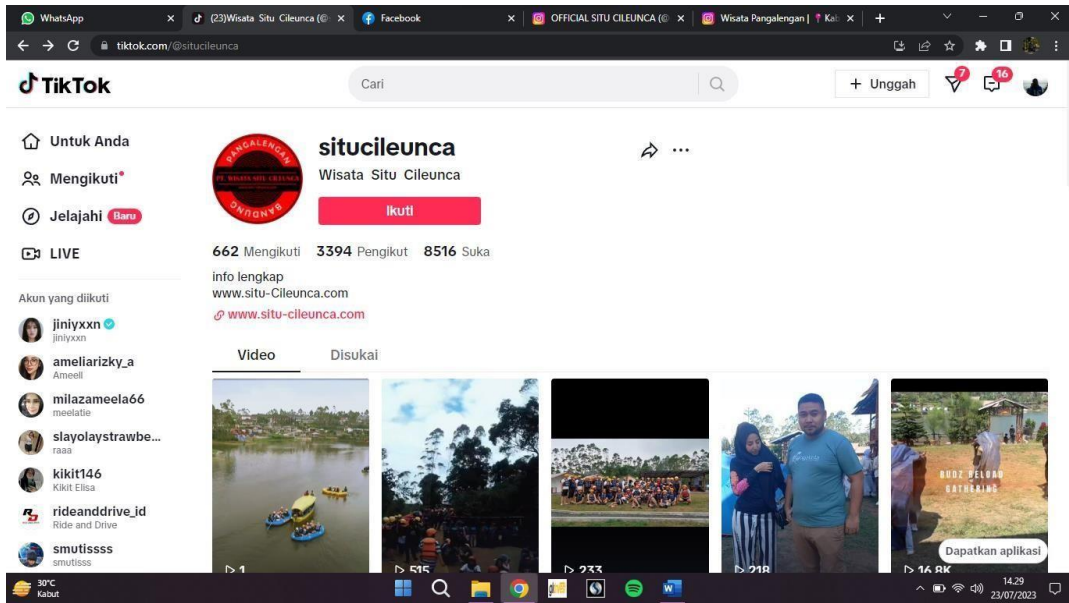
WhatsApp
(23)Wisata Situ Cileunca (@ ×
Facebook
OFFICIAL SITU CILEUNCA (@ ×
Wisata Pangalengan | Kab ×
tiktok.com/@situcileunca

TikTok
Cari
+ Unggah
7
16

Untuk Anda
Mengikuti
Jelajahi Baru
LIVE

Akun yang diikuti
jiniyxxn
jiniyxxn
ameliarizky_a
Ameell
milazameela66
meelatie
slayolaystrawbe...
raaa
kikit146
Kikit Elisa
rideanddrive_id
Ride and Drive
smutissss
smutisss

PANGALENGAN
PT. WISATA SITU CILEUNCA
BANDUNG

situcileunca
Wisata Situ Cileunca
Ikuti

662 Mengikuti 3394 Pengikut 8516 Suka

info lengkap
www.situ-Cileunca.com
www.situ-cileunca.com

Video
Disukai

▷ 1
▷ 515
▷ 233
▷ 218
BUDZ RELOAD GATHERING
▷ 16,8K
Dapatkan aplikasi

30°C
Kabut
14.29
23/07/2023